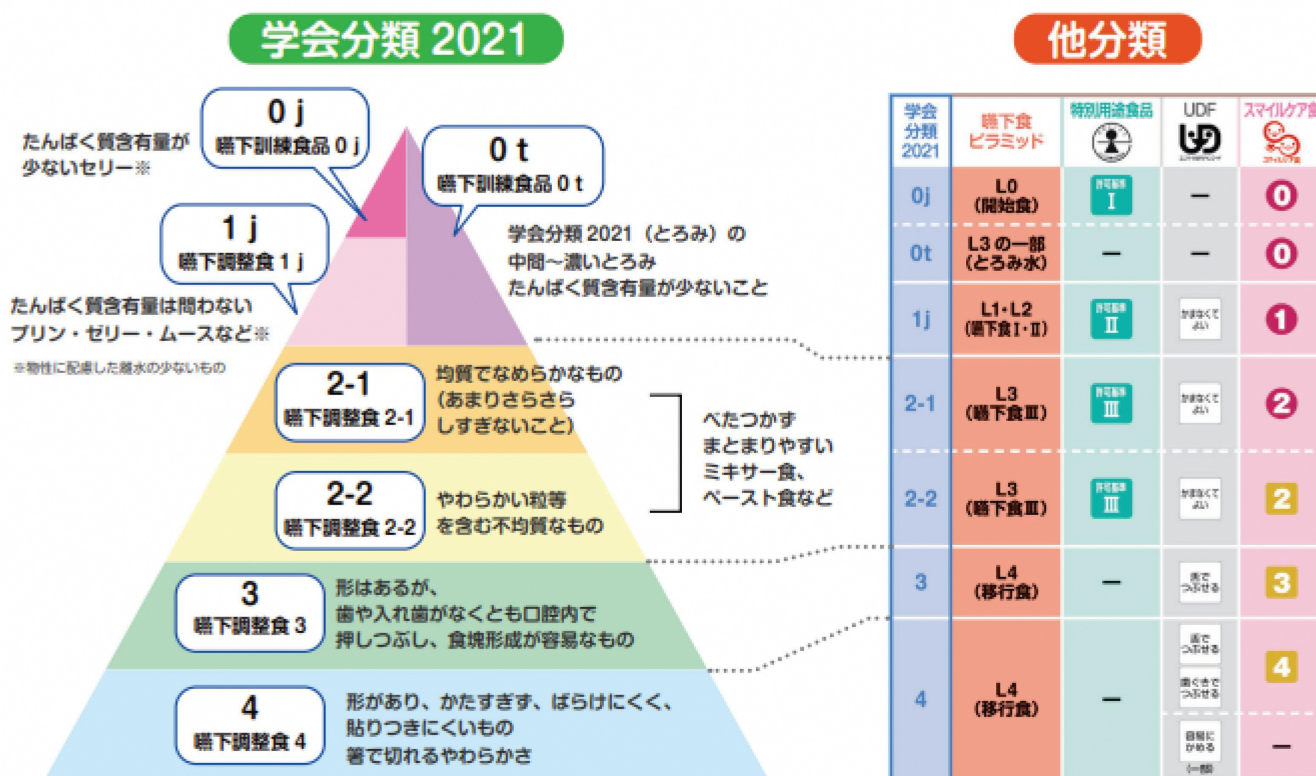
学会分類 2021

0 j
嚥下訓練食品 0 j

たんぱく質含有量が少ないセリー※

0 t
嚥下訓練食品 0 t

学会分類 2021（とろみ）の中間～濃いとろみ
たんぱく質含有量が少ないこと

1 j
嚥下調整食 1 j

たんぱく質含有量は問わないプリン・ゼリー・ムースなど※

※物性に配慮した離水の少ないもの

2-1
嚥下調整食 2-1

均質でなめらかなもの（あまりさらさらしすぎないこと）

2-2
嚥下調整食 2-2

やわらかい粒等を含む不均質なもの

べたつかず
まとまりやすい
ミキサー食、
ペースト食など

3
嚥下調整食 3

形はあるが、歯や入れ歯がなくとも口腔内で押しつぶし、食塊形成が容易なもの

4
嚥下調整食 4

形があり、かたすぎず、ばらけにくく、貼りつきにくいもの
箸で切れるやわらかさ

他分類

| 学会分類 2021 | 嚥下食ピラミッド | 特別用途食品 | UDF | スマイルケア食 |
|---|---|---|---|---|
| 0j | L0（開始食） | 許可基準 I | ― | 0 |
| 0t | L3 の一部（とろみ水） | ― | ― | 0 |
| 1j | L1・L2（嚥下食 I・II） | 許可基準 II | かまなくてよい | 1 |
| 2-1 | L3（嚥下食III） | 許可基準 III | かまなくてよい | 2 |
| 2-2 | L3（嚥下食III） | 許可基準 III | かまなくてよい | 2 |
| 3 | L4（移行食） | ― | 舌でつぶせる | 3 |
| 4 | L4（移行食） | ― | 舌でつぶせる<br>歯ぐきでつぶせる<br>容易にかめる（一部 | 4<br>― |